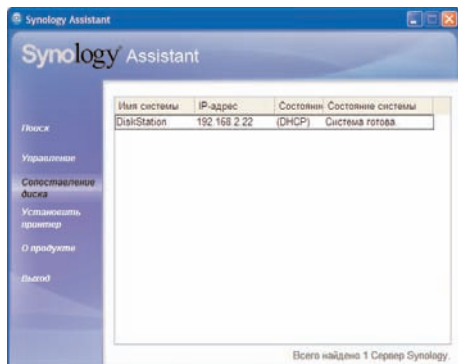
Synology Assistant

Synology Assistant

Поиск

Управление

Сопоставление диска

Установить принтер

О продукте

Выход

| Имя системы | IP-адрес | Состояни | Состояние системы |
|---|---|---|---|
| DiskStation | 192.168.2.22 | (DHCP) | Система готова. |

Всего найдено 1 Сервер Synology.